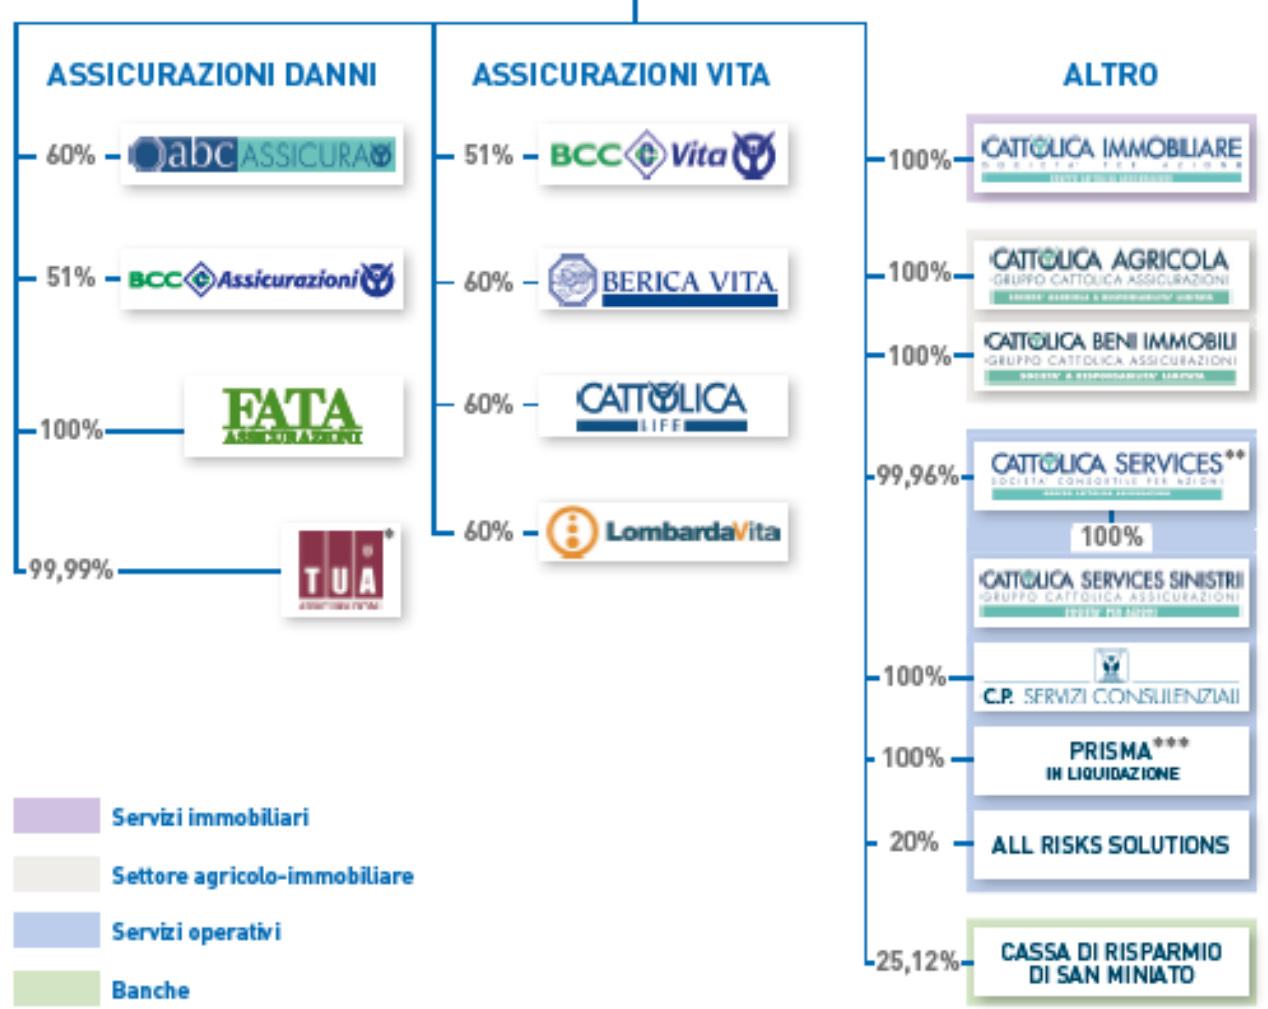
ASSICURAZIONI DANNI

60% abc ASSICURA

51% BCC Assicurazioni

100% FATA ASSICURAZIONI

99,99% TUA *

ASSICURAZIONI VITA

51% BCC Vita

60% BERICA VITA

60% CATTOLICA LIFE

60% LombardaVita

ALTRO

100% CATTOLICA IMMOBILIARE SOCIETÀ PER AZIONI

100% CATTOLICA AGRICOLA GRUPPO CATTOLICA ASSICURAZIONI

100% CATTOLICA BENI IMMOBILI GRUPPO CATTOLICA ASSICURAZIONI

99,96% CATTOLICA SERVICES** SOCIETÀ CONSORTILE PER AZIONI

100%

CATTOLICA SERVICES SINISTRI GRUPPO CATTOLICA ASSICURAZIONI

100% C.P. SERVIZI CONSULENZIALI

100% PRISMA*** IN LIQUIDAZIONE

20% ALL RISKS SOLUTIONS

25,12% CASSA DI RISPARMIO DI SAN MINIATO

Servizi immobiliari

Settore agricolo-immobiliare

Servizi operativi

Banche